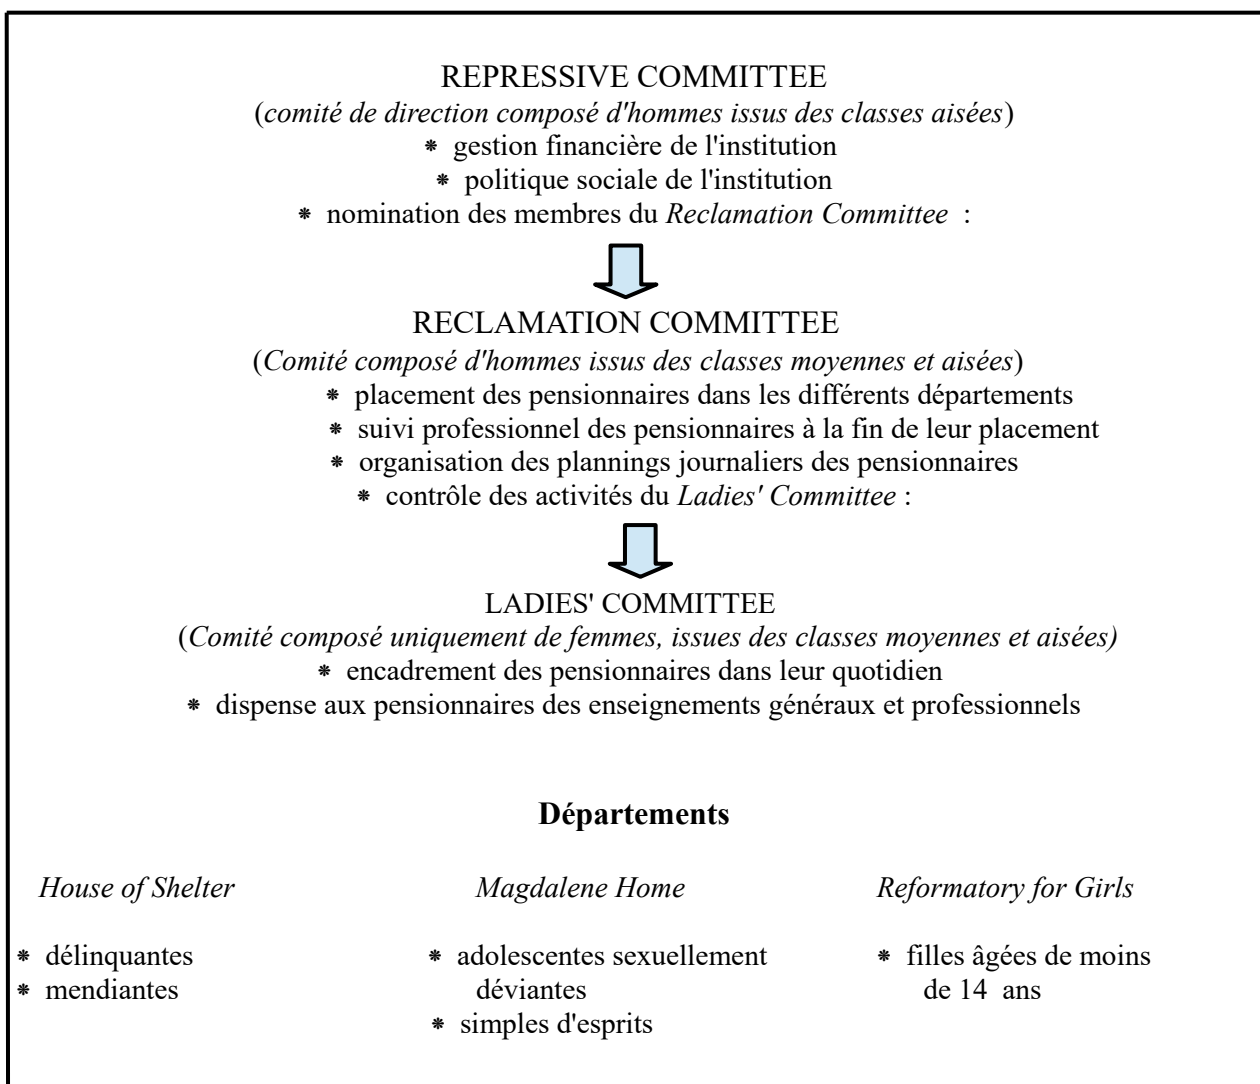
REPRESSIVE COMMITTEE
(*comité de direction composé d'hommes issus des classes aisées*)
⁕ gestion financière de l'institution
⁕ politique sociale de l'institution
⁕ nomination des membres du *Reclamation Committee* :

RECLAMATION COMMITTEE
(*Comité composé d'hommes issus des classes moyennes et aisées*)
⁕ placement des pensionnaires dans les différents départements
⁕ suivi professionnel des pensionnaires à la fin de leur placement
⁕ organisation des plannings journaliers des pensionnaires
⁕ contrôle des activités du *Ladies' Committee* :

LADIES' COMMITTEE
(*Comité composé uniquement de femmes, issues des classes moyennes et aisées)*
⁕ encadrement des pensionnaires dans leur quotidien
⁕ dispense aux pensionnaires des enseignements généraux et professionnels

**Départements**

*House of Shelter*

⁕ délinquantes
⁕ mendiantes

*Magdalene Home*

⁕ adolescentes sexuellement déviantes
⁕ simples d'esprits

*Reformatory for Girls*

⁕ filles âgées de moins de 14 ans